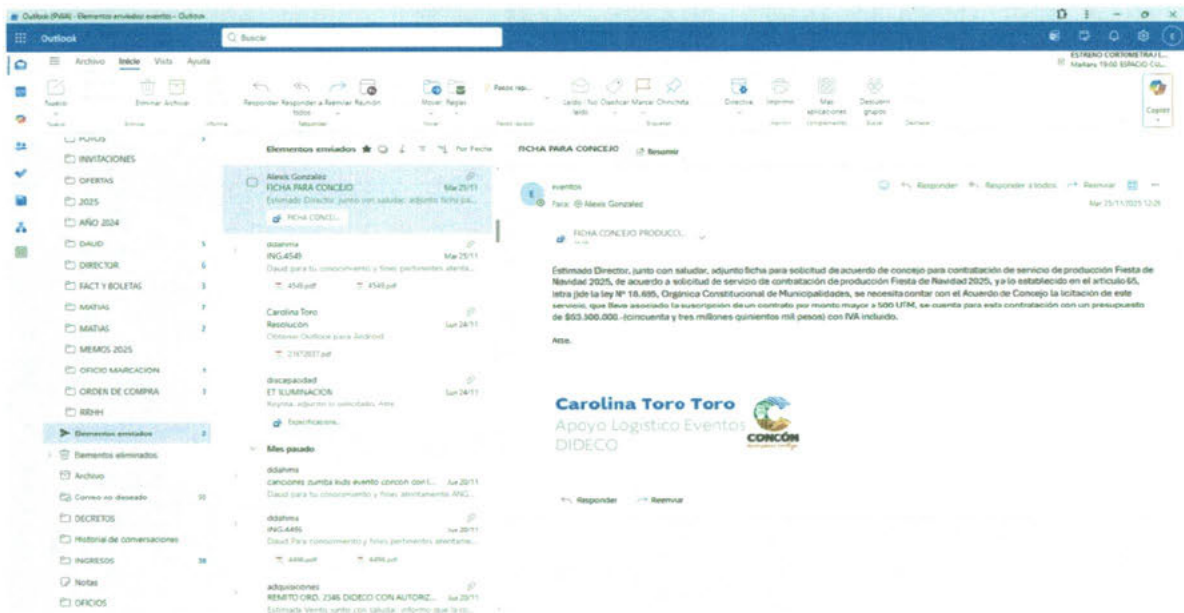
Outlook (PWA) - Elementos enviados: eventos - Outlook

Outlook

Buscar

ESTRENO CORTOMETRAJ L...
Mañana 19:00 ESPACIO CU...

Archivo Inicio Vista Ayuda

Nuevo Eliminar Archivar Responder Responder a todos Reenviar Reunión Mover Reglas Pasos rap... Leído / No leído Clasificar Marcar Chincheta Directiva Imprimir Más aplicaciones Descubrir grupos Copilot

POPOS
INVITACIONES
OFERTAS
2025
AÑO 2024
DAUD 5
DIRECTOR 6
FACT Y BOLETAS 3
MATIAS 7
MATIAS 2
MEMOS 2025
OFICIO MARCACION 4
ORDEN DE COMPRA 1
RRHH
Elementos enviados 2
Elementos eliminados
Archivo
Correo no deseado 10
DECRETOS
Historial de conversaciones
INGRESOS 38
Notas
OFICIOS

Elementos enviados Por Fecha

Alexis Gonzalez
FICHA PARA CONCEJO Mar 25/11
Estimado Director, junto con saludar, adjunto ficha pa...
FICHA CONCE...

ddahmu
ING.4549 Mar 25/11
Daud para tu conocimiento y fines pertinentes atenta...
4549.pdf 4549.pdf

Carolina Toro
Resolución Lun 24/11
Obtener Outlook para Android
21472837.pdf

discapacidad
ET ILUMINACION Lun 24/11
Reyma, adjunto lo solicitado. Atte
Especificaciones...

Mes pasado

ddahmu
canciones zumba kids evento concon con l... Jue 20/11
Daud para tu conocimiento y fines atentamente ING...

ddahmu
ING.4495 Jue 20/11
Daud Para tu conocimiento y fines pertinentes atentame...
4495.pdf 4495.pdf

adquisiciones
REMITO ORD. 2346 DIDECO CON AUTORIZ... Jue 20/11
Estimada Vento, junto con saludar, informo que la co...

FICHA PARA CONCEJO Resumir

eventos
Para: Alexis Gonzalez
Responder Responder a todos Reenviar
Mar 25/11/2025 12:26

FICHA CONCEJO PRODUCCI...

Estimado Director, junto con saludar, adjunto ficha para solicitud de acuerdo de concejo para contratación de servicio de producción Fiesta de Navidad 2025, de acuerdo a solicitud de servicio de contratación de producción Fiesta de Navidad 2025, y a lo establecido en el artículo 65, letra j)de la ley Nº 18.695, Orgánica Constitucional de Municipalidades, se necesita contar con el Acuerdo de Concejo la licitación de este servicio, que lleve asociado la suscripción de un contrato por monto mayor a 500 UTM, se cuenta para esta contratación con un presupuesto de $53.500.000.-(cincuenta y tres millones quinientos mil pesos) con IVA incluido.

Atte.

Carolina Toro Toro
Apoyo Logistico Eventos
DIDECO
CONCÓN

Responder Reenviar